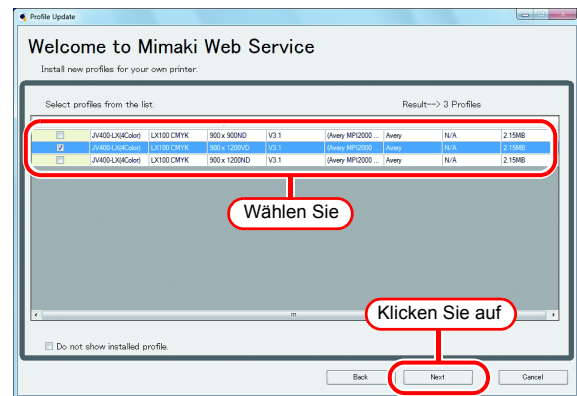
Profile Update

Welcome to Mimaki Web Service

Install new profiles for your own printer.

Select profiles from the list.

Result--> 3 Profiles

| | | | | | | | | |
|---|---|---|---|---|---|---|---|---|
| ☐ | JV400-LX(4Color) | LX100 CMYK | 900 x 900ND | V3.1 | (Avery MPI2000 ... | Avery | N/A | 2.15MB |
| ☑ | JV400-LX(4Color) | LX100 CMYK | 900 x 1200VD | V3.1 | (Avery MPI2000 ... | Avery | N/A | 2.15MB |
| ☐ | JV400-LX(4Color) | LX100 CMYK | 900 x 1200ND | V3.1 | (Avery MPI2000 ... | Avery | N/A | 2.15MB |

Wählen Sie

Klicken Sie auf

☐ Do not show installed profile.

Back

Next

Cancel